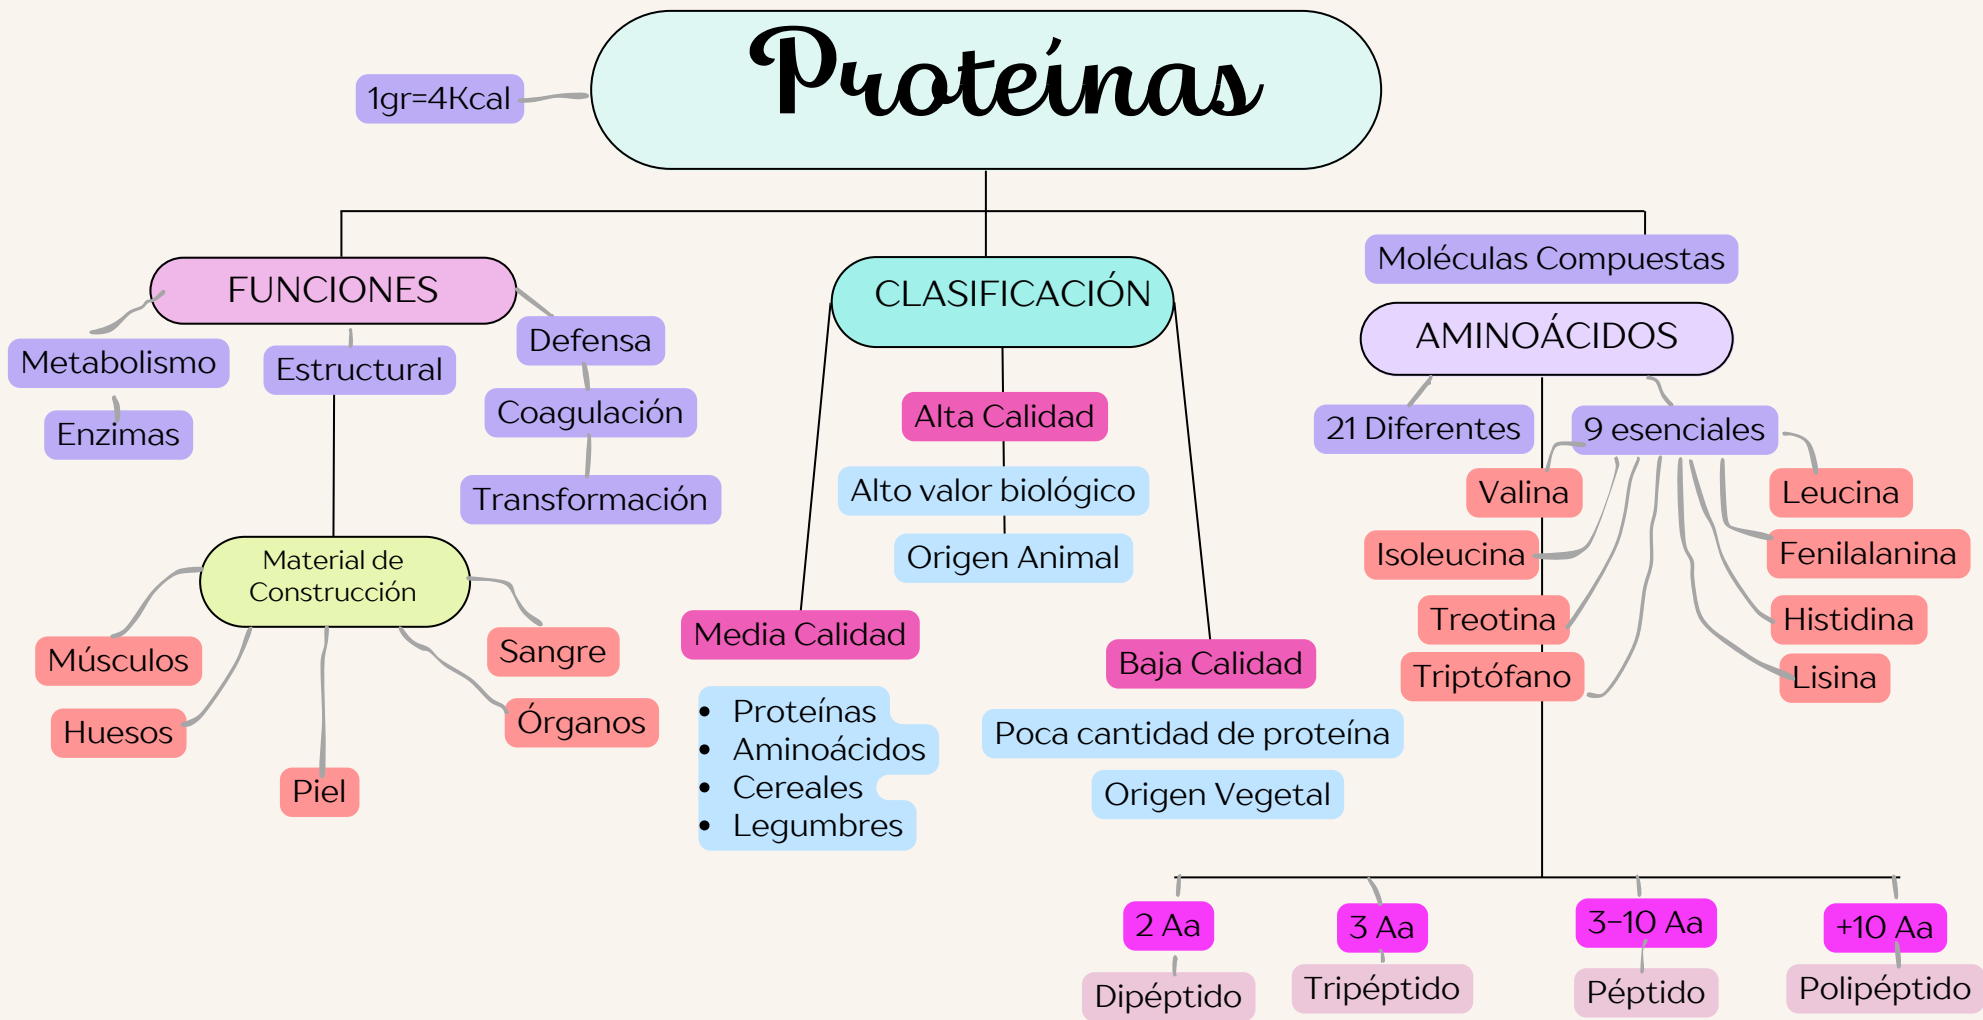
Proteínas

1gr=4Kcal

FUNCIONES

Metabolismo

Enzimas

Estructural

Defensa

Coagulación

Transformación

Material de Construcción

Músculos

Huesos

Piel

Sangre

Órganos

CLASIFICACIÓN

Alta Calidad

Alto valor biológico

Origen Animal

Media Calidad

- Proteínas
- Aminoácidos
- Cereales
- Legumbres

Baja Calidad

Poca cantidad de proteína

Origen Vegetal

Moléculas Compuestas

AMINOÁCIDOS

21 Diferentes

9 esenciales

Valina

Isoleucina

Treotina

Triptófano

Leucina

Fenilalanina

Histidina

Lisina

2 Aa

Dipéptido

3 Aa

Tripéptido

3-10 Aa

Péptido

+10 Aa

Polipéptido